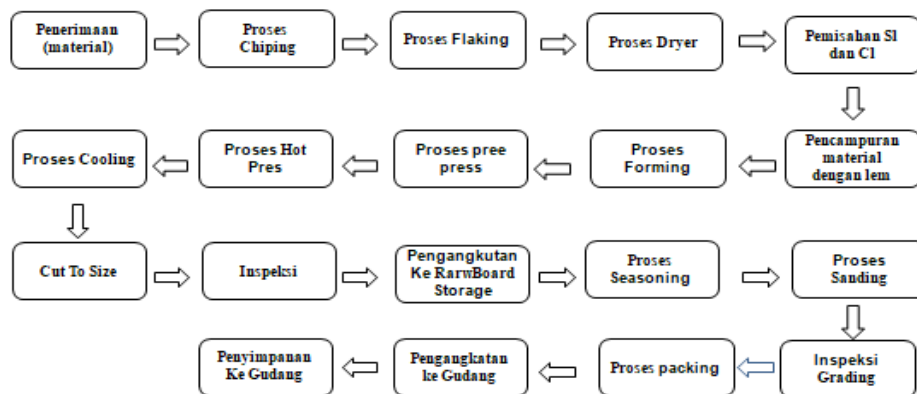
Penerimaan (material)

Proses Chiping

Proses Flaking

Proses Dryer

Pemisahan Sl dan Cl

Pencampuran material dengan lem

Proses Forming

Proses pree press

Proses Hot Pres

Proses Cooling

Cut To Size

Inspeksi

Pengangkutan Ke RarwBoard Storage

Proses Seasoning

Proses Sanding

Inspeksi Grading

Proses packing

Pengangkatan ke Gudang

Penyimpanan Ke Gudang